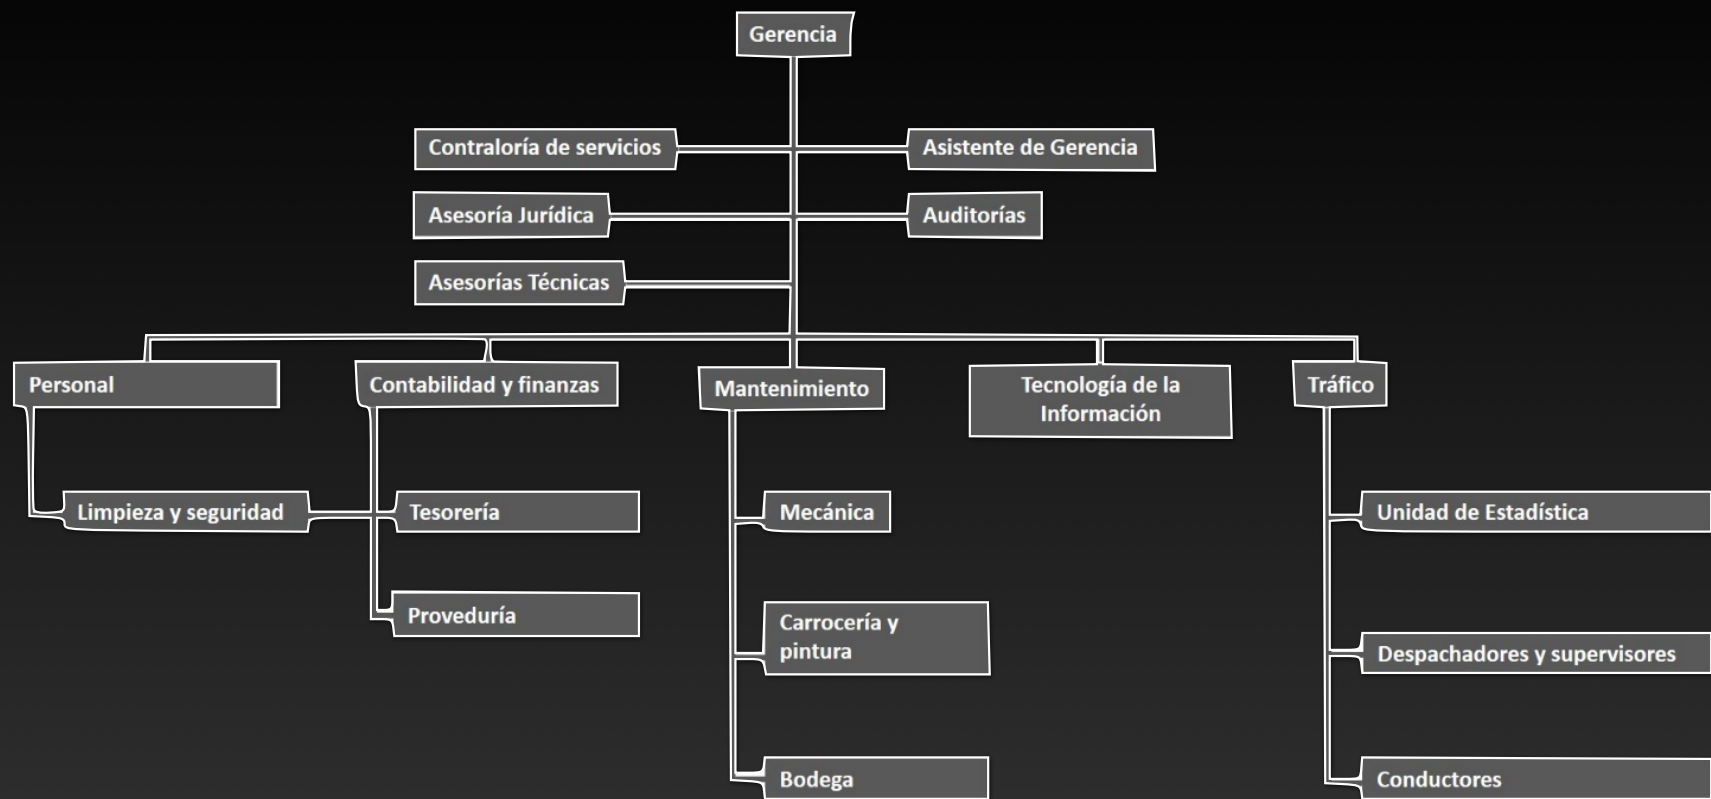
Gerencia

Contraloría de servicios

Asistente de Gerencia

Asesoría Jurídica

Auditorías

Asesorías Técnicas

Personal

Contabilidad y finanzas

Mantenimiento

Tecnología de la Información

Tráfico

Limpieza y seguridad

Tesorería

Proveduría

Mecánica

Carrocería y pintura

Bodega

Unidad de Estadística

Despachadores y supervisores

Conductores